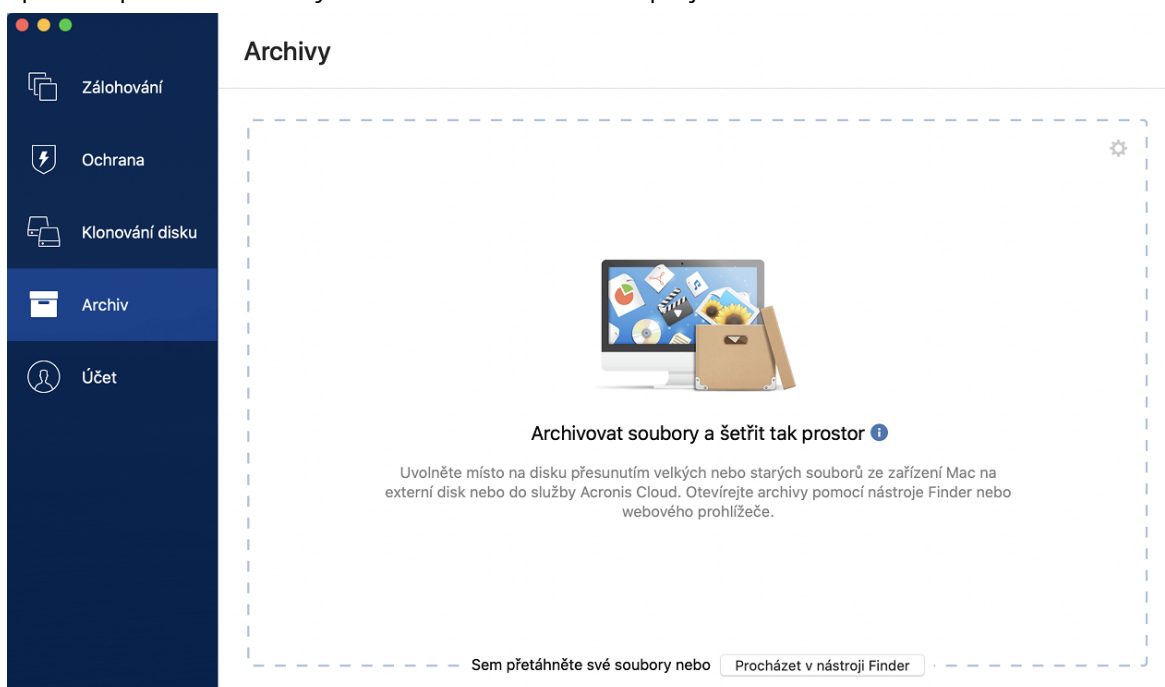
Zálohování

Ochrana

Klonování disku

Archiv

Účet

Archivy

Archivovat soubory a šetřit tak prostor

Uvolněte místo na disku přesunutím velkých nebo starých souborů ze zařízení Mac na externí disk nebo do služby Acronis Cloud. Otevírejte archivy pomocí nástroje Finder nebo webového prohlížeče.

Sem přetáhněte své soubory nebo Procházet v nástroji Finder